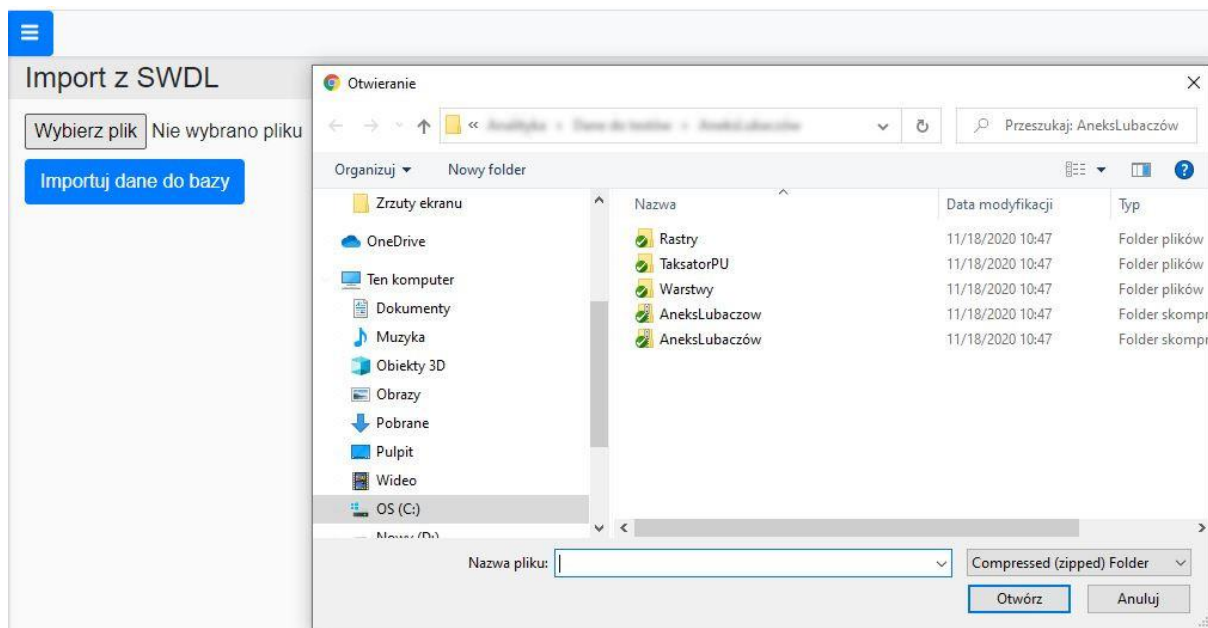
Import z SWDL

Wybierz plik Nie wybrano pliku

Importuj dane do bazy

Otwieranie

× 

« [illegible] › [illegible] › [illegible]

Przeszukaj: AneksLubaczów

Organizuj ▾ Nowy folder

Zrzuty ekranu
OneDrive
Ten komputer
Dokumenty
Muzyka
Obiekty 3D
Obrazy
Pobrane
Pulpit
Wideo
OS (C:)
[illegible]

| Nazwa | Data modyfikacji | Typ |
|---|---|---|
| Rastry | 11/18/2020 10:47 | Folder plików |
| TaksatorPU | 11/18/2020 10:47 | Folder plików |
| Warstwy | 11/18/2020 10:47 | Folder plików |
| AneksLubaczow | 11/18/2020 10:47 | Folder skompr |
| AneksLubaczów | 11/18/2020 10:47 | Folder skompr |

Nazwa pliku:

Compressed (zipped) Folder

Otwórz

Anuluj